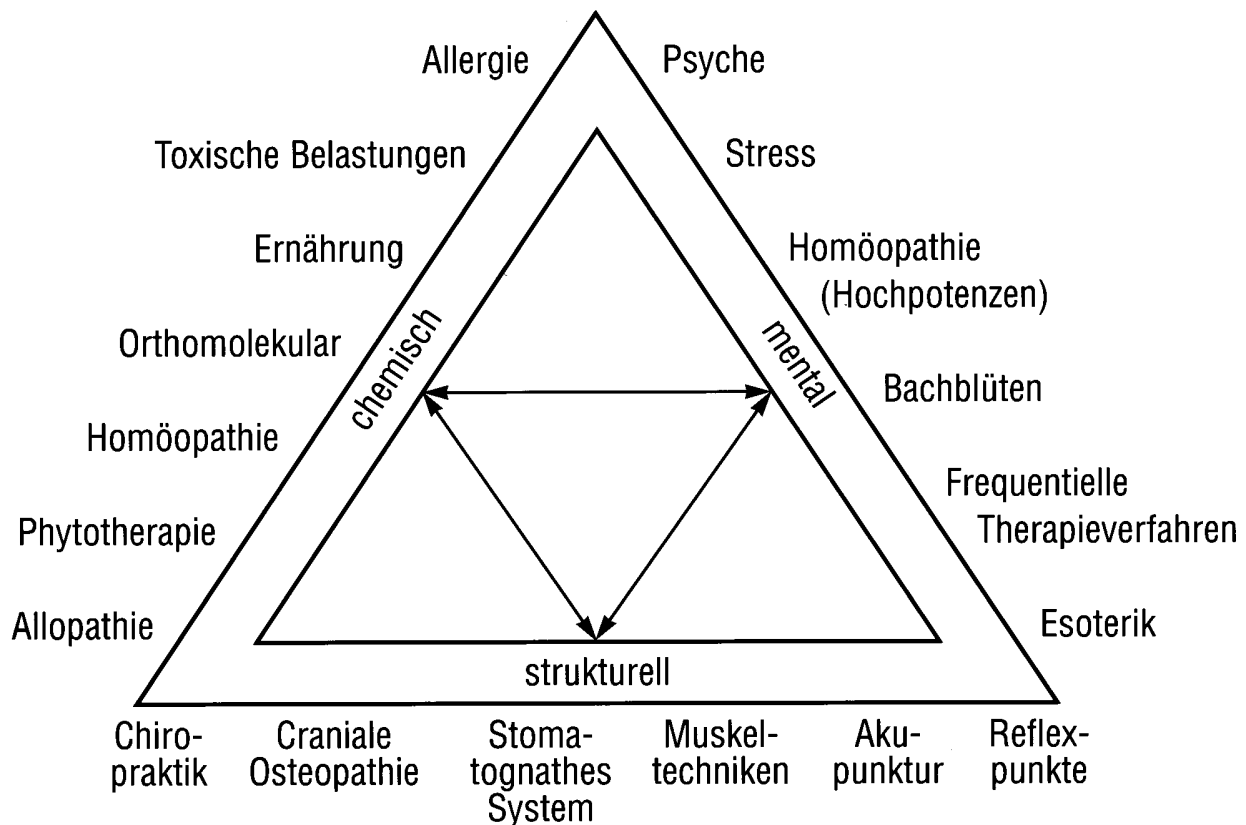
Allergie

Toxische Belastungen

Ernährung

Orthomolekular

Homöopathie

Phytotherapie

Allopathie

Psyche

Stress

Homöopathie (Hochpotenzen)

Bachblüten

Frequentielle Therapieverfahren

Esoterik

chemisch

mental

strukturell

Chiropraktik

Craniale Osteopathie

Stomatognathes System

Muskeltechniken

Akupunktur

Reflexpunkte